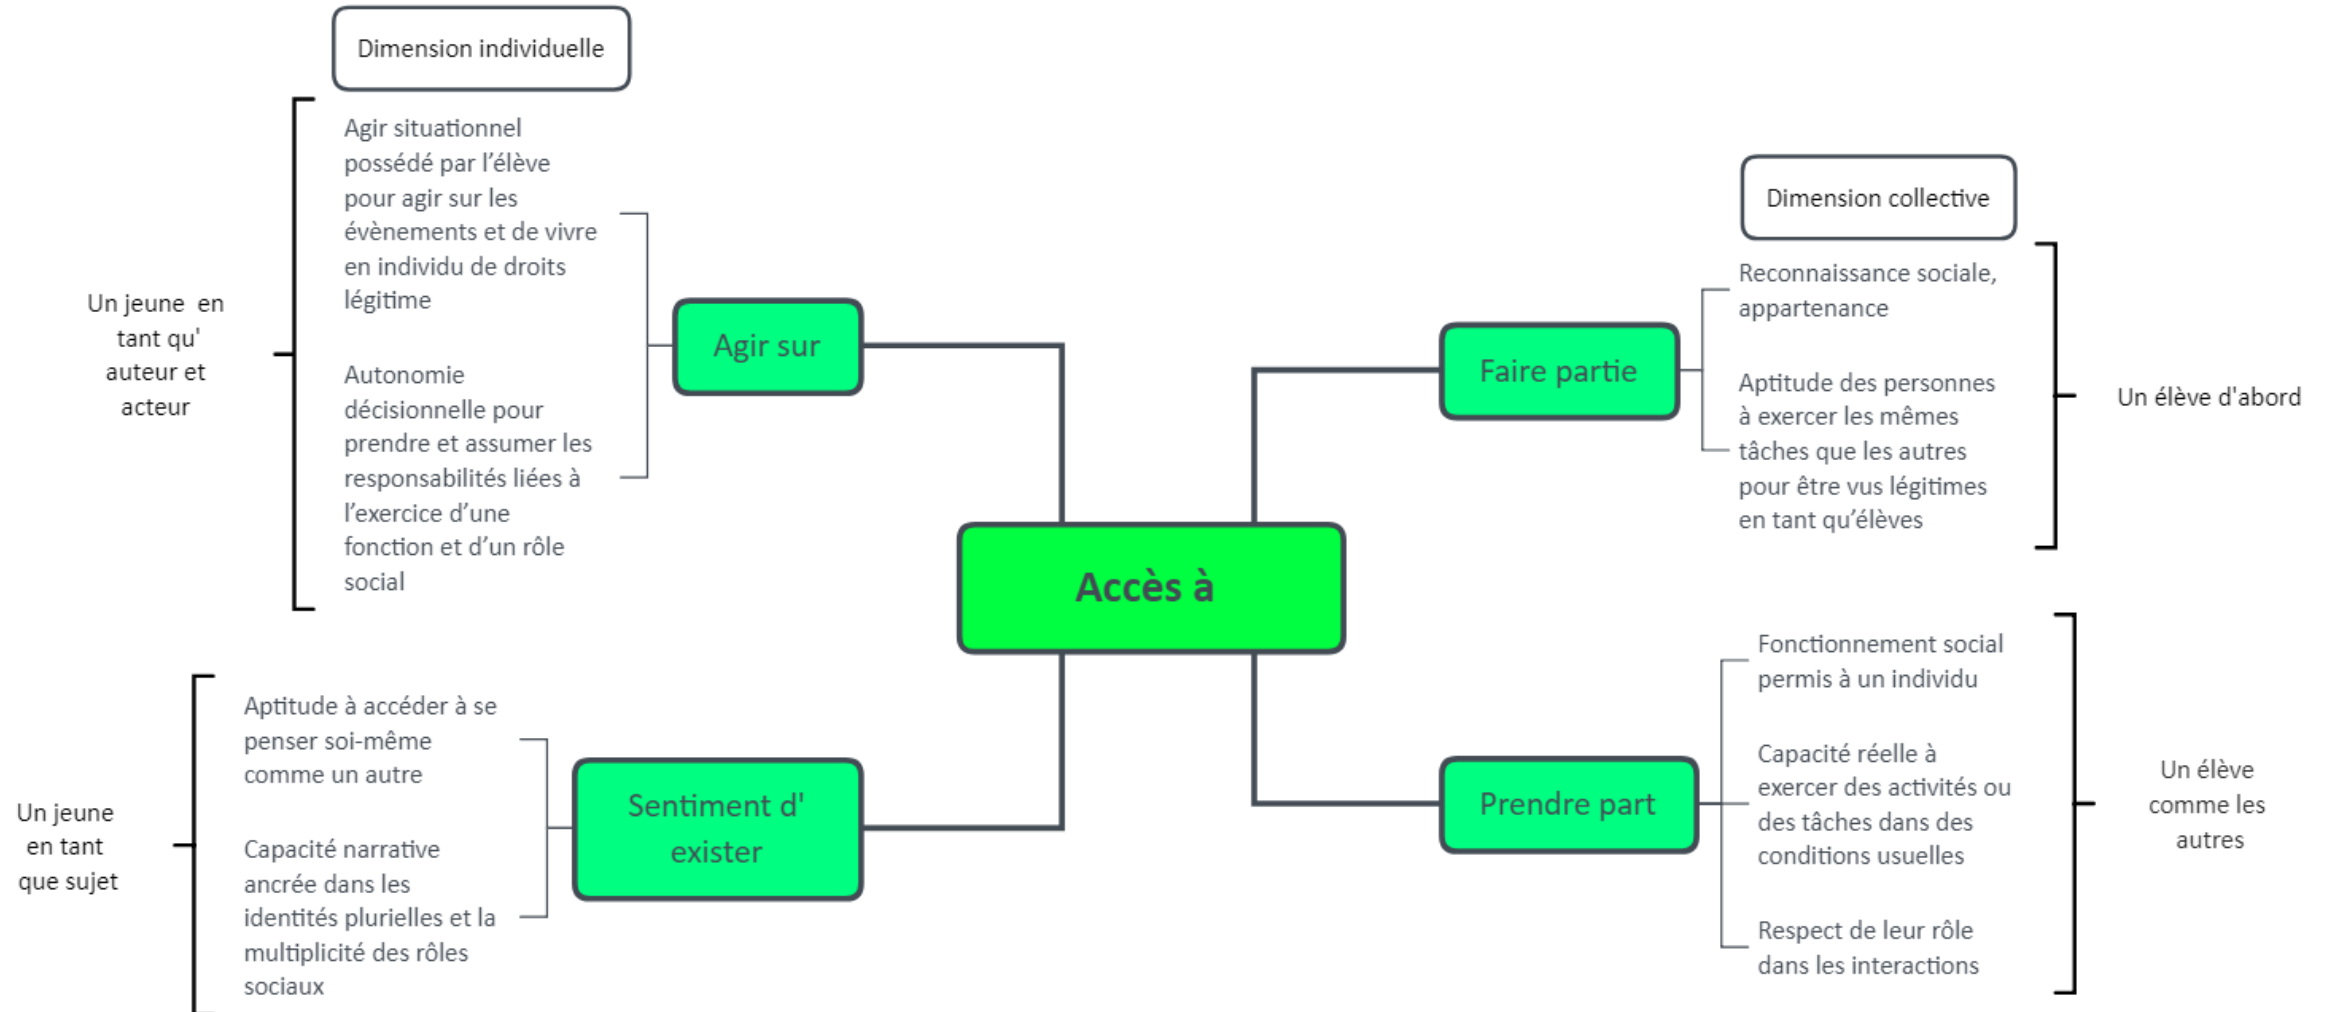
Dimension individuelle

Un jeune en tant qu' auteur et acteur

Agir situationnel possédé par l'élève pour agir sur les évènements et de vivre en individu de droits légitime

Autonomie décisionnelle pour prendre et assumer les responsabilités liées à l'exercice d'une fonction et d'un rôle social

Agir sur

Accès à

Dimension collective

Faire partie

Reconnaissance sociale, appartenance

Aptitude des personnes à exercer les mêmes tâches que les autres pour être vus légitimes en tant qu'élèves

Un élève d'abord

Un jeune en tant que sujet

Aptitude à accéder à se penser soi-même comme un autre

Capacité narrative ancrée dans les identités plurielles et la multiplicité des rôles sociaux

Sentiment d' exister

Prendre part

Fonctionnement social permis à un individu

Capacité réelle à exercer des activités ou des tâches dans des conditions usuelles

Respect de leur rôle dans les interactions

Un élève comme les autres